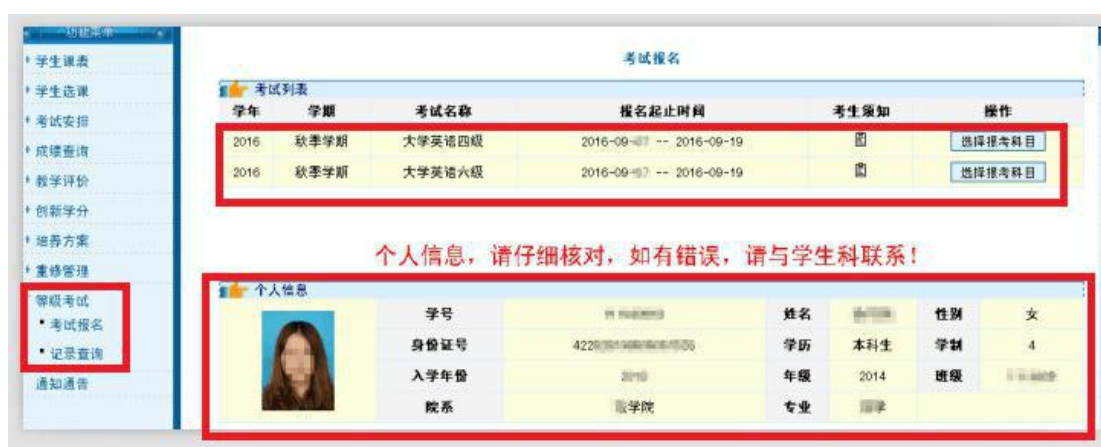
功能菜单

学生课表
学生选课
考试安排
成绩查询
教学评价
创新学分
培养方案
重修管理
等级考试
考试报名
记录查询
通知通告

考试报名

考试列表

| 学年 | 学期 | 考试名称 | 报名起止时间 | 考生须知 | 操作 |
|---|---|---|---|---|---|
| 2016 | 秋季学期 | 大学英语四级 | 2016-09-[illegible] -- 2016-09-19 | | 选择报考科目 |
| 2016 | 秋季学期 | 大学英语六级 | 2016-09-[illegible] -- 2016-09-19 | | 选择报考科目 |

个人信息，请仔细核对，如有错误，请与学生科联系！

个人信息

| | 学号 | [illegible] | 姓名 | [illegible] | 性别 | 女 |
|---|---|---|---|---|---|---|
| | 身份证号 | 422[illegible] | 学历 | 本科生 | 学制 | 4 |
| | 入学年份 | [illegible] | 年级 | 2014 | 班级 | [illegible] |
| | 院系 | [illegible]学院 | 专业 | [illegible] | | |